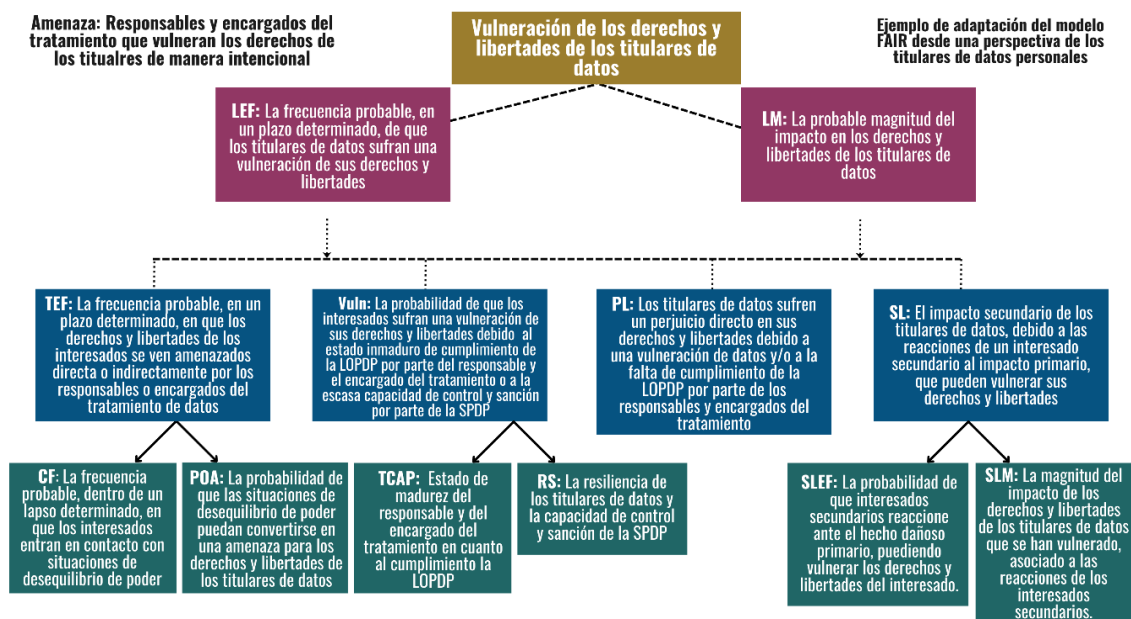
Amenaza: Responsables y encargados del tratamiento que vulneran los derechos de los titualres de manera intencional

Vulneración de los derechos y libertades de los titulares de datos

Ejemplo de adaptación del modelo FAIR desde una perspectiva de los titulares de datos personales

LEF: La frecuencia probable, en un plazo determinado, de que los titulares de datos sufran una vulneración de sus derechos y libertades

LM: La probable magnitud del impacto en los derechos y libertades de los titulares de datos

TEF: La frecuencia probable, en un plazo determinado, en que los derechos y libertades de los interesados se ven amenazados directa o indirectamente por los responsables o encargados del tratamiento de datos

Vuln: La probabilidad de que los interesados sufran una vulneración de sus derechos y libertades debido al estado inmaduro de cumplimiento de la LOPDP por parte del responsable y el encargado del tratamiento o a la escasa capacidad de control y sanción por parte de la SPDP

PL: Los titulares de datos sufren un perjuicio directo en sus derechos y libertades debido a una vulneración de datos y/o a la falta de cumplimiento de la LOPDP por parte de los responsables y encargados del tratamiento

SL: El impacto secundario de los titulares de datos, debido a las reacciones de un interesado secundario al impacto primario, que pueden vulnerar sus derechos y libertades

CF: La frecuencia probable, dentro de un lapso determinado, en que los interesados entran en contacto con situaciones de desequilibrio de poder

POA: La probabilidad de que las situaciones de desequilibrio de poder puedan convertirse en una amenaza para los derechos y libertades de los titulares de datos

TCAP: Estado de madurez del responsable y del encargado del tratamiento en cuanto al cumplimiento la LOPDP

RS: La resiliencia de los titulares de datos y la capacidad de control y sanción de la SPDP

SLEF: La probabilidad de que interesados secundarios reaccione ante el hecho dañoso primario, puediendo vulnerar los derechos y libertades del interesado.

SLM: La magnitud del impacto de los derechos y libertades de los titulares de datos que se han vulnerado, asociado a las reacciones de los interesados secundarios.